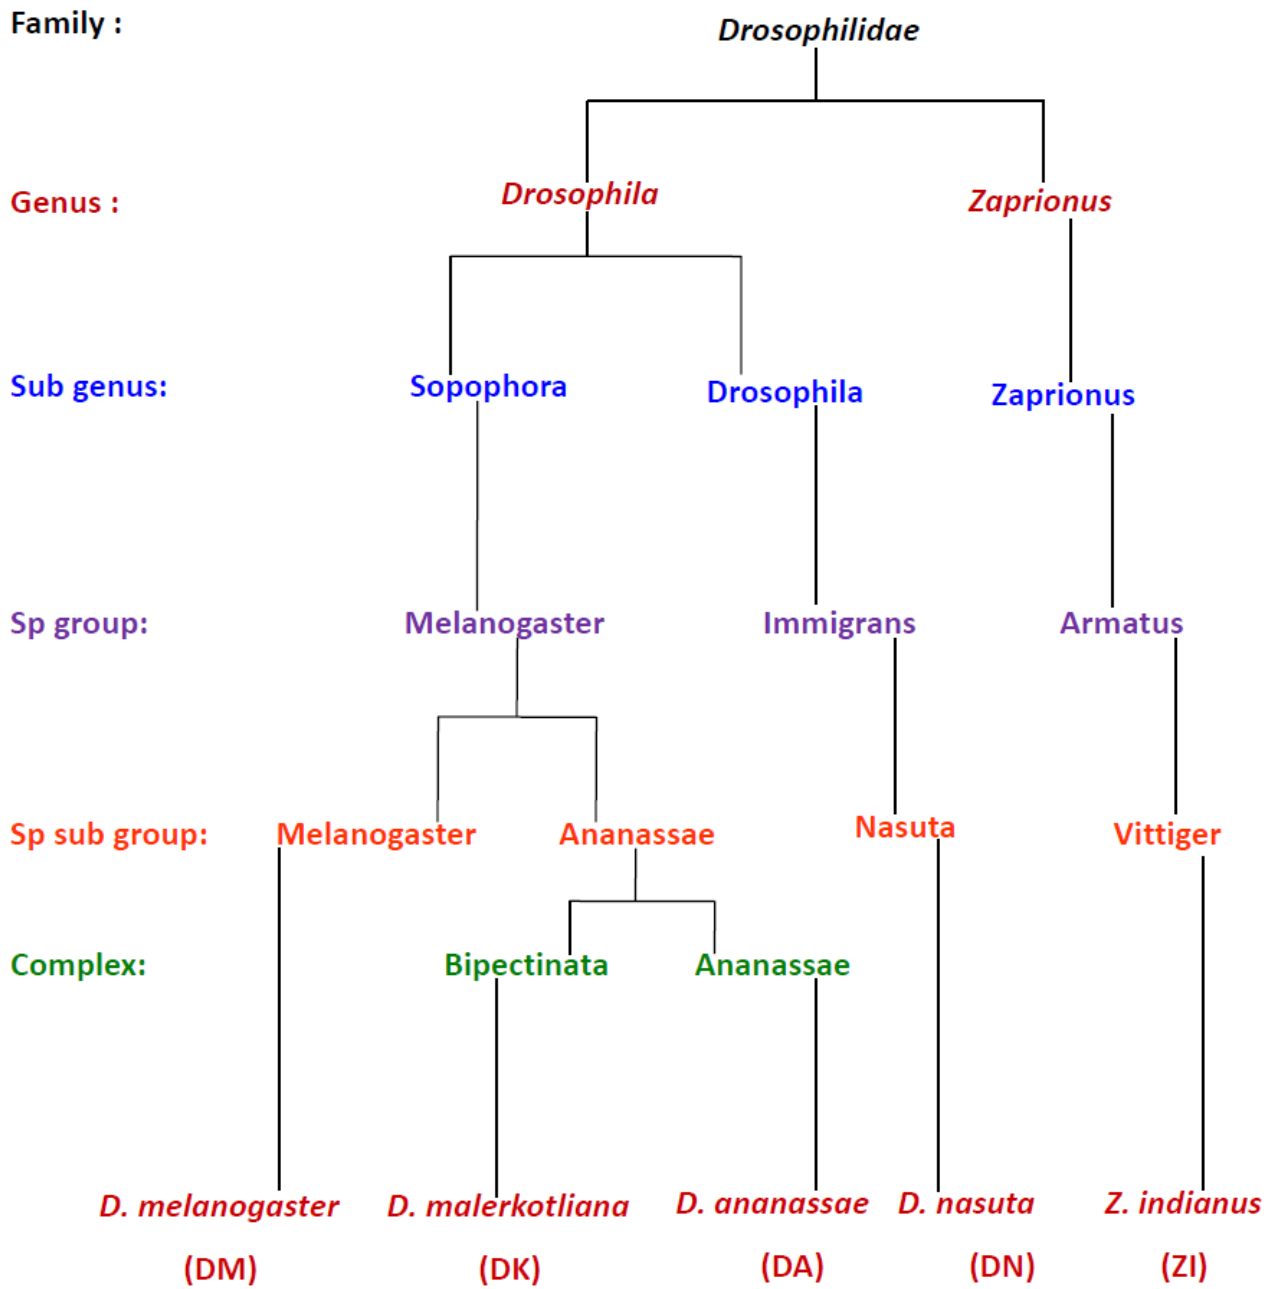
Family :

Drosophilidae

Genus :

Drosophila

Zaprionus

Sub genus:

Sopophora

Drosophila

Zaprionus

Sp group:

Melanogaster

Immigrans

Armatus

Sp sub group:

Melanogaster

Ananassae

Nasuta

Vittiger

Complex:

Bipectinata

Ananassae

D. melanogaster

(DM)

D. malerkotliana

(DK)

D. ananassae

(DA)

D. nasuta

(DN)

Z. indianus

(ZI)